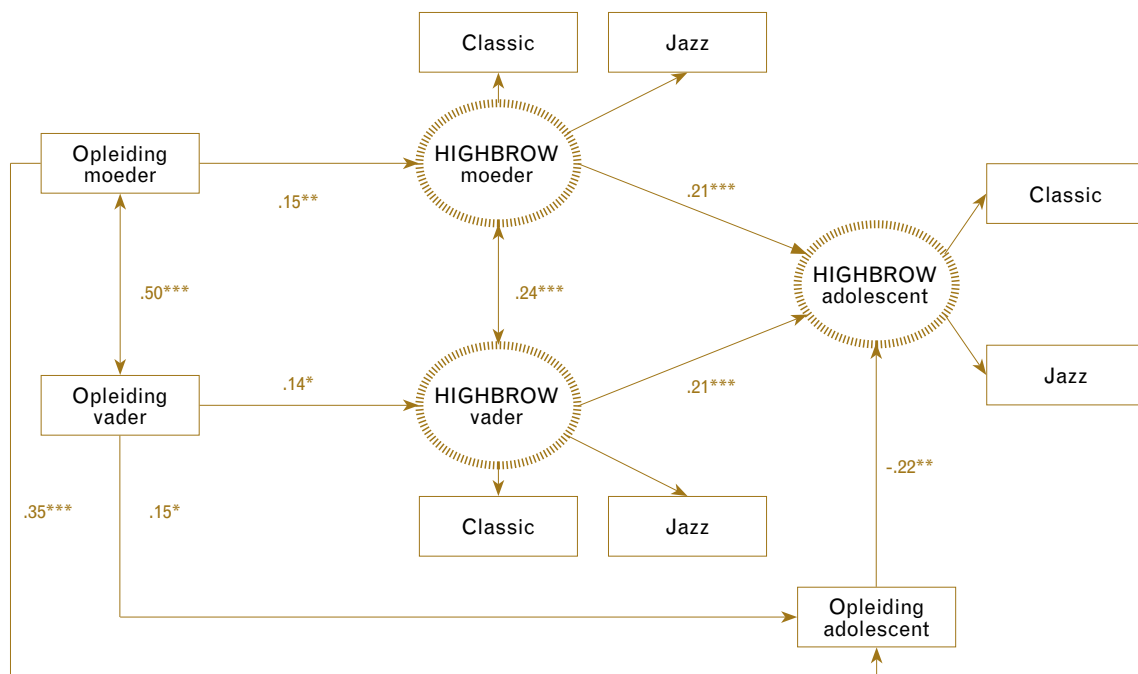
Classic

Jazz

Opleiding moeder

HIGHBROW moeder

.15**

.21***

Classic

HIGHBROW adolescent

.50***

.24***

Jazz

Opleiding vader

.14*

HIGHBROW vader

.21***

-.22**

.35***

.15*

Classic

Jazz

Opleiding adolescent